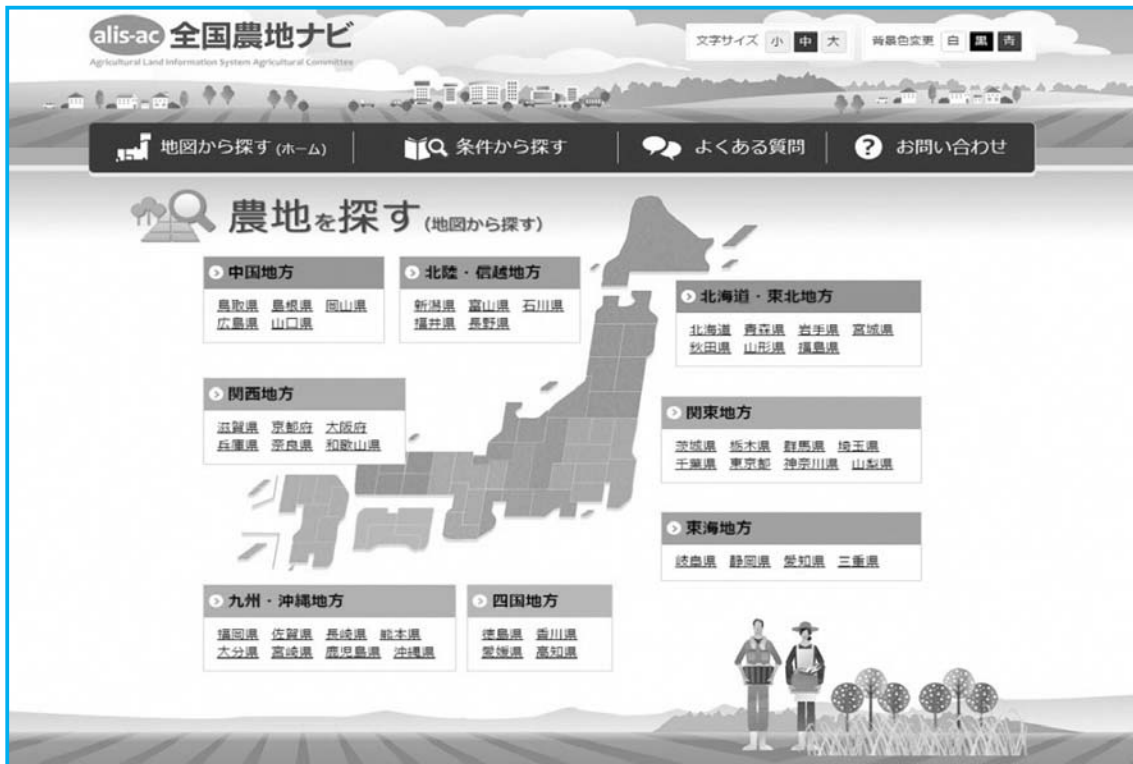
alis-ac 全国農地ナビ
Agricultural Land Information System Agricultural Committee

文字サイズ 小 中 大　背景色変更 白 黒 青

地図から探す (ホーム)　条件から探す　よくある質問　お問い合わせ

農地を探す (地図から探す)

中国地方
鳥取県 島根県 岡山県 広島県 山口県

北陸・信越地方
新潟県 富山県 石川県 福井県 長野県

北海道・東北地方
北海道 青森県 岩手県 宮城県 秋田県 山形県 福島県

関西地方
滋賀県 京都府 大阪府 兵庫県 奈良県 和歌山県

関東地方
茨城県 栃木県 群馬県 埼玉県 千葉県 東京都 神奈川県 山梨県

東海地方
岐阜県 静岡県 愛知県 三重県

九州・沖縄地方
福岡県 佐賀県 長崎県 熊本県 大分県 宮崎県 鹿児島県 沖縄県

四国地方
徳島県 香川県 愛媛県 高知県